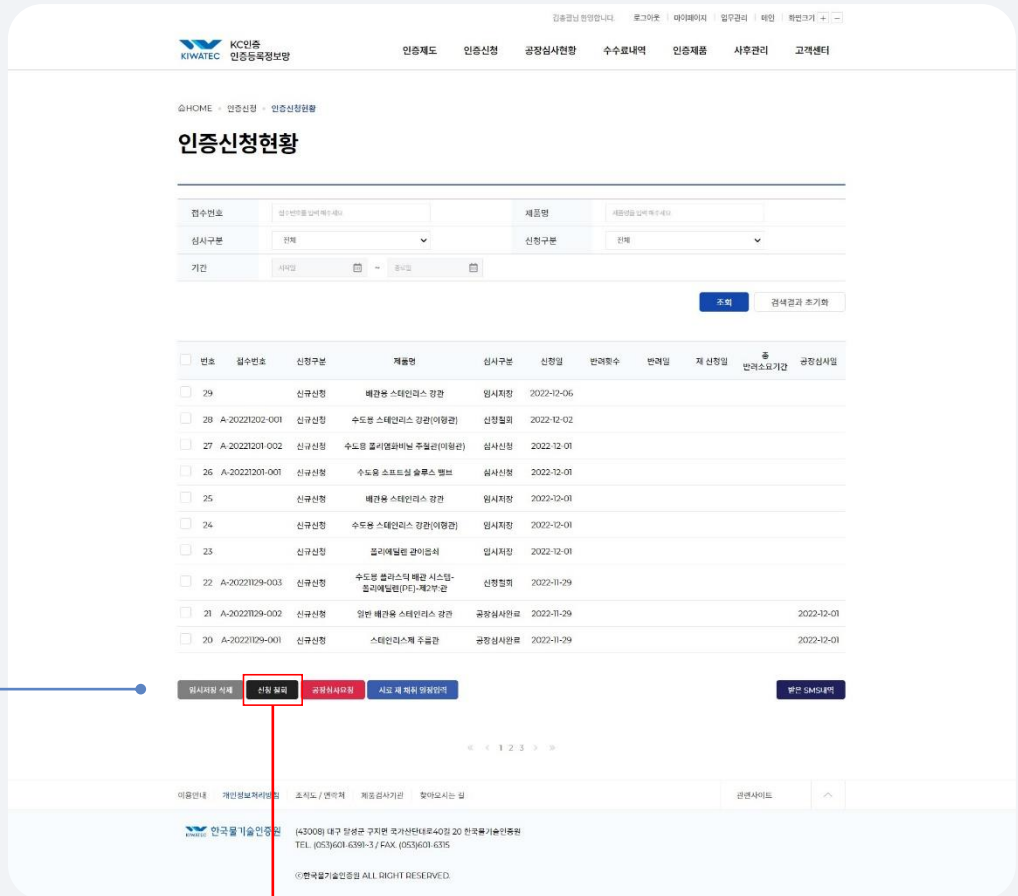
김홍길님 환영합니다. 로그아웃 마이페이지 업무관리 메인 화면크기 + −

KIWATEC KC인증 인증등록정보망

인증제도 인증신청 공장심사현황 수수료내역 인증제품 사후관리 고객센터

HOME > 인증신청 > 인증신청현황

인증신청현황

접수번호 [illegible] 제품명 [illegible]
심사구분 전체 신청구분 전체
기간 시작일 ~ 종료일

조회 검색결과 초기화

| 번호 | 접수번호 | 신청구분 | 제품명 | 심사구분 | 신청일 | 반려횟수 | 반려일 | 재 신청일 | 총 반려소요기간 | 공장심사일 |
|---|---|---|---|---|---|---|---|---|---|---|
| 29 | | 신규신청 | 배관용 스테인리스 강관 | 임시저장 | 2022-12-06 | | | | | |
| 28 | A-20221202-001 | 신규신청 | 수도용 스테인리스 강관(이형관) | 신청철회 | 2022-12-02 | | | | | |
| 27 | A-20221201-002 | 신규신청 | 수도용 폴리염화비닐 주철관(이형관) | 심사신청 | 2022-12-01 | | | | | |
| 26 | A-20221201-001 | 신규신청 | 수도용 소프트실 슬루스 밸브 | 심사신청 | 2022-12-01 | | | | | |
| 25 | | 신규신청 | 배관용 스테인리스 강관 | 임시저장 | 2022-12-01 | | | | | |
| 24 | | 신규신청 | 수도용 스테인리스 강관(이형관) | 임시저장 | 2022-12-01 | | | | | |
| 23 | | 신규신청 | 폴리에틸렌 관이음쇠 | 임시저장 | 2022-12-01 | | | | | |
| 22 | A-20221129-003 | 신규신청 | 수도용 플라스틱 배관 시스템-폴리에틸렌(PE)-제2부:관 | 신청철회 | 2022-11-29 | | | | | |
| 21 | A-20221129-002 | 신규신청 | 일반 배관용 스테인리스 강관 | 공장심사완료 | 2022-11-29 | | | | | 2022-12-01 |
| 20 | A-20221129-001 | 신규신청 | 스테인리스제 주름관 | 공장심사완료 | 2022-11-29 | | | | | 2022-12-01 |

임시저장 삭제 신청 철회 공장심사요청 서류 재 제출 현황입력 받은 SMS내역

« ‹ 1 2 3 › »

이용안내 개인정보처리방침 조직도 / 연락처 제품심사기관 찾아오시는 길 관련사이트

KIWATEC 한국물기술인증원
(43008) 대구 달성군 구지면 국가산단대로40길 20 한국물기술인증원
TEL. (053)601-6381~3 / FAX. (053)601-6315

ⓒ한국물기술인증원 ALL RIGHT RESERVED.